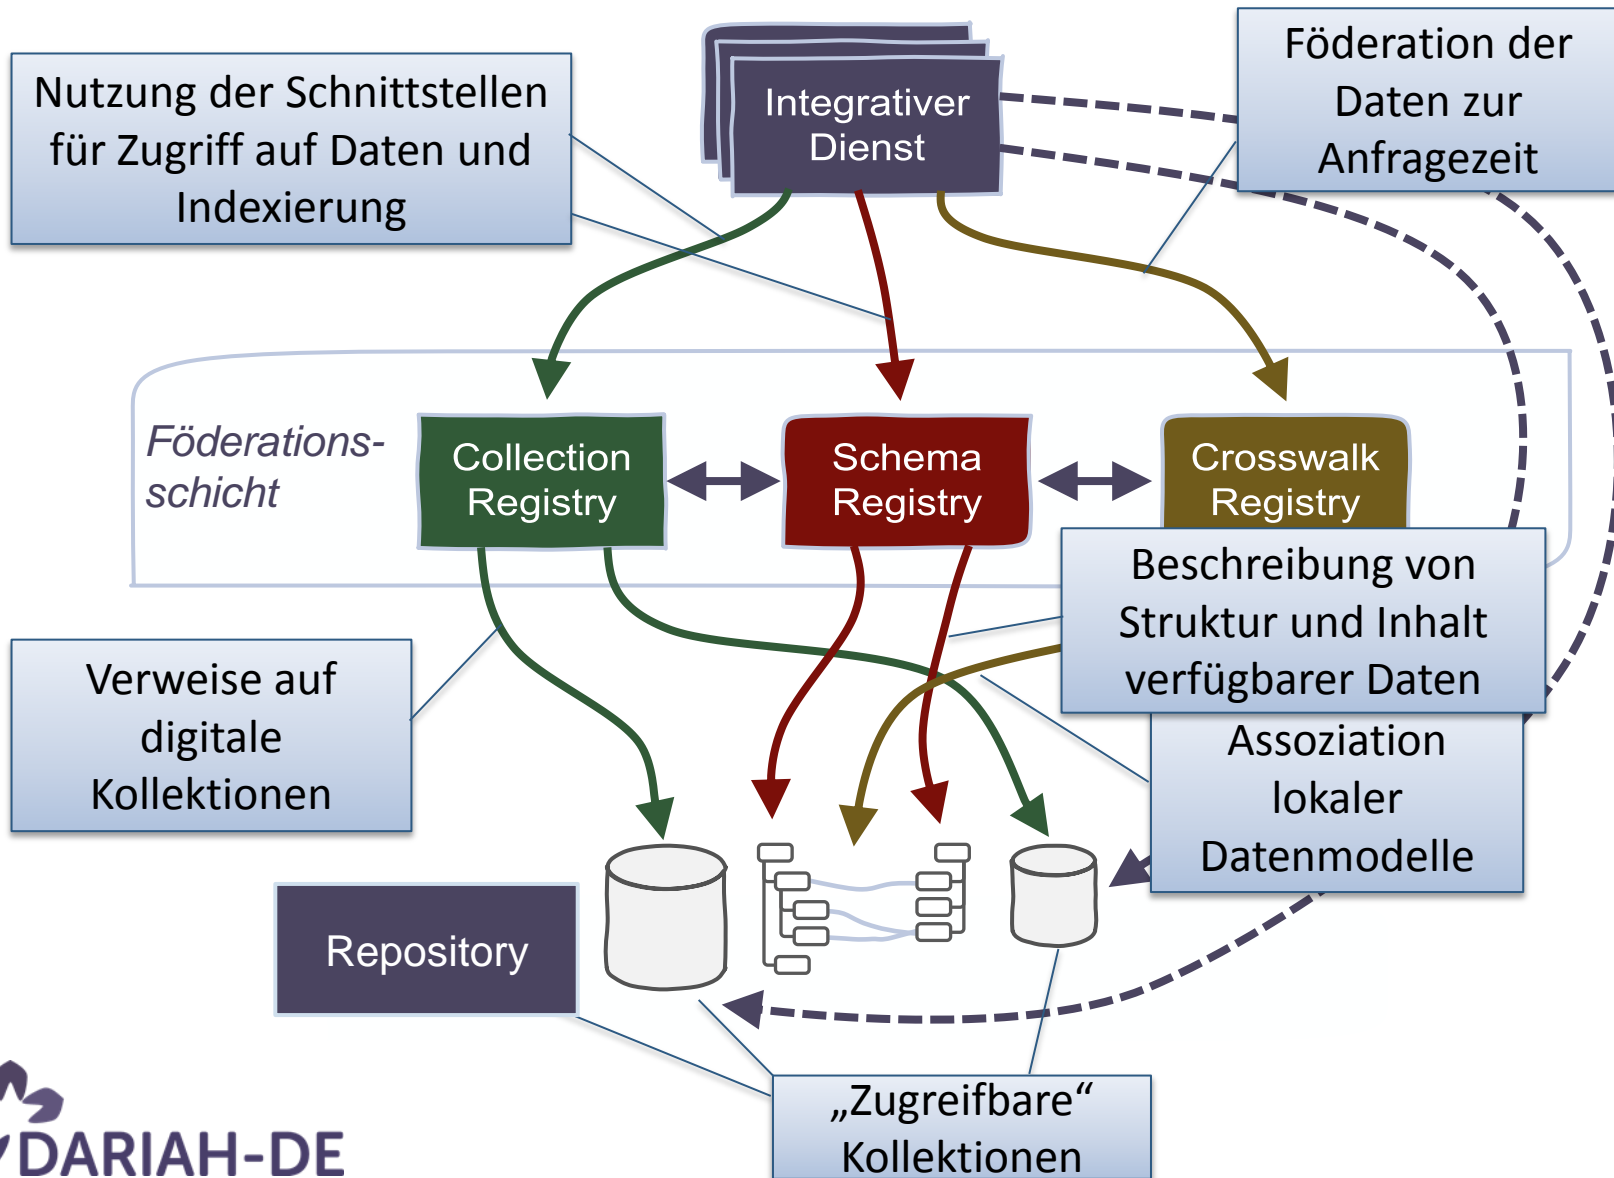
Nutzung der Schnittstellen für Zugriff auf Daten und Indexierung

Integrativer Dienst

Föderation der Daten zur Anfragezeit

Föderations-schicht

Collection Registry

Schema Registry

Crosswalk Registry

Beschreibung von Struktur und Inhalt verfügbarer Daten

Verweise auf digitale Kollektionen

Assoziation lokaler Datenmodelle

Repository

„Zugreifbare“ Kollektionen

DARIAH-DE